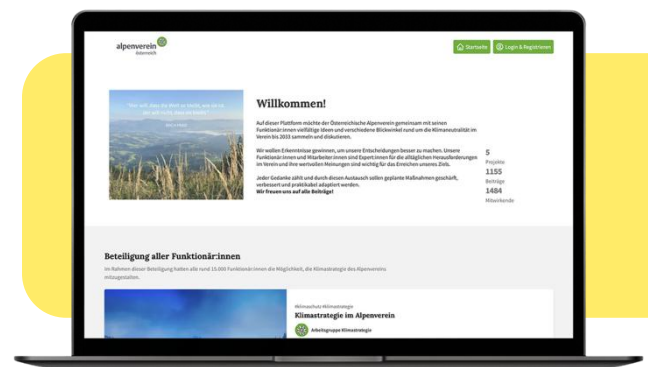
alpenverein österreich

Startseite
Login & Registrieren

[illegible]

Willkommen!

Auf dieser Plattform möchte der Österreichische Alpenverein gemeinsam mit seinen Funktionär:innen vielfältige Ideen und verschiedene Blickwinkel rund um die Klimaneutralität im Verein bis 2033 sammeln und diskutieren.

Wir wollen Erkenntnisse gewinnen, um unsere Entscheidungen besser zu machen. Unsere Funktionär:innen und Mitarbeiter:innen sind Expert:innen für die alltäglichen Herausforderungen im Verein und ihre wertvollen Meinungen sind wichtig für das Erreichen unseres Ziels.

Jeder Gedanke zählt und durch diesen Austausch sollen geplante Maßnahmen geschärft, verbessert und praktikabel adaptiert werden.
Wir freuen uns auf alle Beiträge!

5
Projekte
1155
Beiträge
1484
Mitwirkende

Beteiligung aller Funktionär:innen

Im Rahmen dieser Beteiligung hatten alle rund 15.000 Funktionär:innen die Möglichkeit, die Klimastrategie des Alpenvereins mitzugestalten.

Klimaschutz Klimastrategie
Klimastrategie im Alpenverein
Arbeitsgruppe Klimastrategie